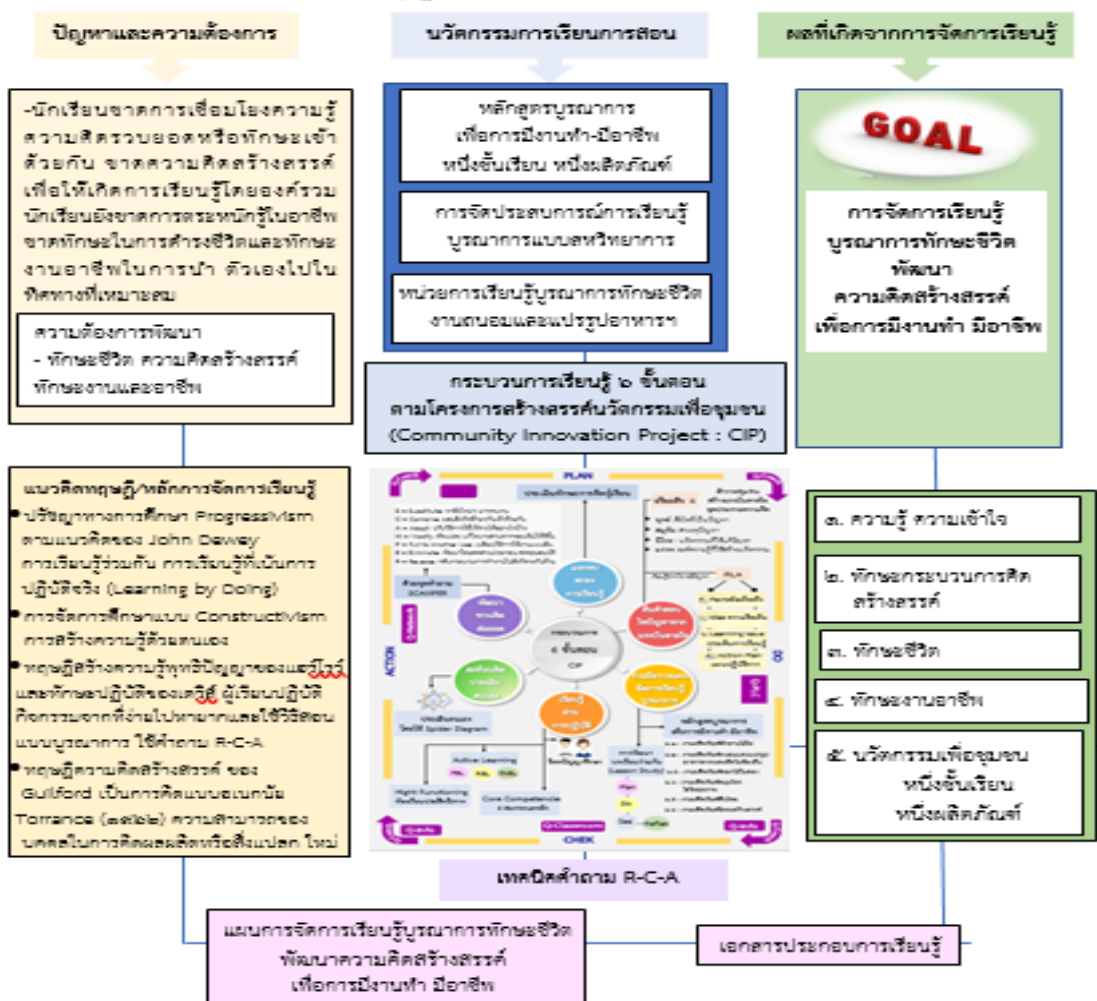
ปัญหาและความต้องการ

-นักเรียนขาดการเชื่อมโยงความรู้ ความคิดรวบยอดหรือทักษะเข้าด้วยกัน ขาดความคิดสร้างสรรค์ เพื่อให้เกิดการเรียนรู้โดยองค์รวม นักเรียนยังขาดการตระหนักรู้ในอาชีพ ขาดทักษะในการดำรงชีวิตและทักษะงานอาชีพในการนำ ตัวเองไปในทิศทางที่เหมาะสม

ความต้องการพัฒนา
- ทักษะชีวิต ความคิดสร้างสรรค์ ทักษะงานและอาชีพ

แนวคิดทฤษฎี/หลักการจัดการเรียนรู้
• ปรัชญาทางการศึกษา Progressivism ตามแนวคิดของ John Dewey การเรียนรู้ร่วมกัน การเรียนรู้ที่เน้นการปฏิบัติจริง (Learning by Doing)
• การจัดการศึกษาแบบ Constructivism การสร้างความรู้ด้วยตนเอง
• ทฤษฎีสร้างความรู้พุทธิปัญญาของเพียเจต์ และทักษะปฏิบัติของเดวีส์ ผู้เรียนปฏิบัติกิจกรรมจากที่ง่ายไปหายากและใช้วิธีสอนแบบบูรณาการ ใช้คำถาม R-C-A
• ทฤษฎีความคิดสร้างสรรค์ ของ Guilford เป็นการคิดแบบอเนกนัย Torrance (๒๕๒๖) ความสามารถของบุคคลในการคิดผลผลิตหรือสิ่งแปลก ใหม่

นวัตกรรมการเรียนการสอน

หลักสูตรบูรณาการ
เพื่อการมีงานทำ-มีอาชีพ
หนึ่งชั้นเรียน หนึ่งผลิตภัณฑ์

การจัดประสบการณ์การเรียนรู้
บูรณาการแบบสหวิทยาการ

หน่วยการเรียนรู้บูรณาการทักษะชีวิต
งานถนอมและแปรรูปอาหารฯ

กระบวนการเรียนรู้ ๖ ขั้นตอน
ตามโครงการสร้างสรรค์นวัตกรรมเพื่อชุมชน
(Community Innovation Project : CIP)

PLAN
ACTION
CHEK
กระบวนการ ๖ ขั้นตอน CIP
Active Learning
Hight Functioning
Core Competencies
Classroom

เทคนิคคำถาม R-C-A

ผลที่เกิดจากการจัดการเรียนรู้

GOAL

การจัดการเรียนรู้
บูรณาการทักษะชีวิต
พัฒนา
ความคิดสร้างสรรค์
เพื่อการมีงานทำ มีอาชีพ

๑. ความรู้ ความเข้าใจ

๒. ทักษะกระบวนการคิดสร้างสรรค์

๓. ทักษะชีวิต

๔. ทักษะงานอาชีพ

๕. นวัตกรรมเพื่อชุมชน
หนึ่งชั้นเรียน
หนึ่งผลิตภัณฑ์

แผนการจัดการเรียนรู้บูรณาการทักษะชีวิต
พัฒนาความคิดสร้างสรรค์
เพื่อการมีงานทำ มีอาชีพ

เอกสารประกอบการเรียนรู้